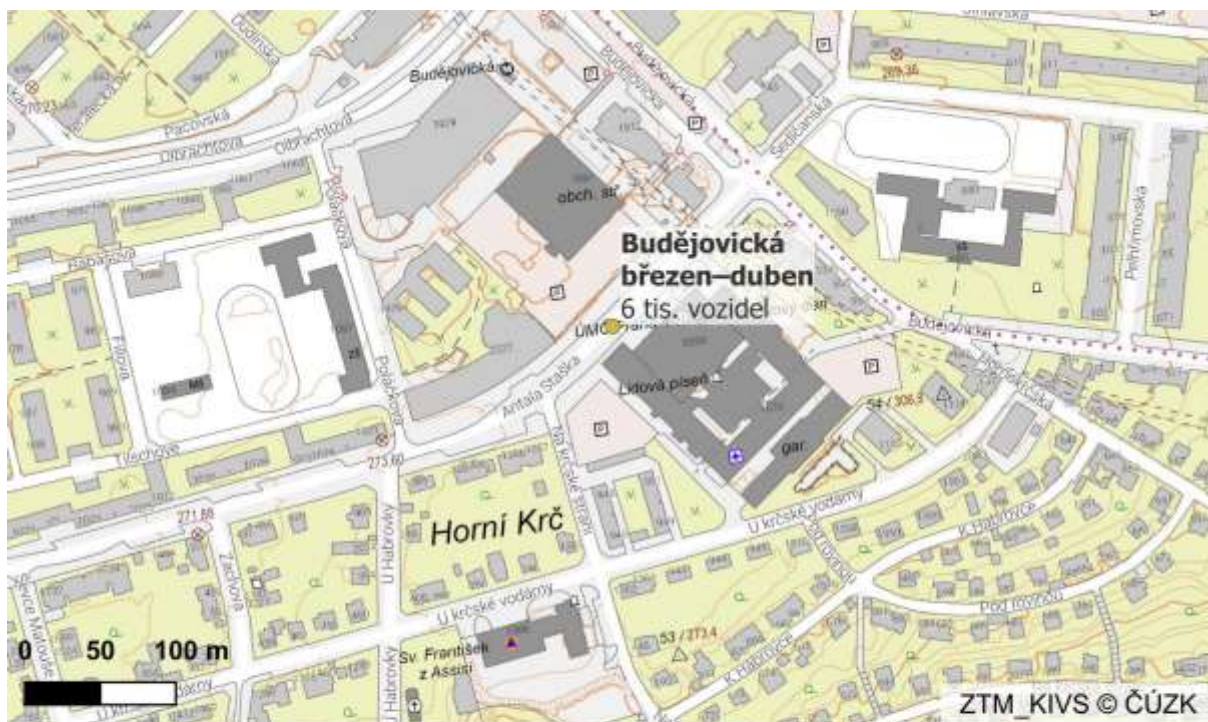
Budějovická
Pacovská
Olbrachtova
Budějovická
Sedlčanská
obch. st.
Budějovická
březen–duben
6 tis. vozidel
Pelhřimovská
Budějovická
UMO
Lidová píseň
Antala Staška
Filipova
zš
Polačkova
Na krčské stráni
gar.
54 / 306.3
Tilschové
273.60
271.88
Horní Krč
U krčské vodárny
K Habrovce
Žachova
U Habrovky
U krčské vodárny
Pod Vodojemem
53 / 273.4
0 50 100 m
Sv. František z Assisi
K Habrovce
ZTM_KIVS © ČÚZK